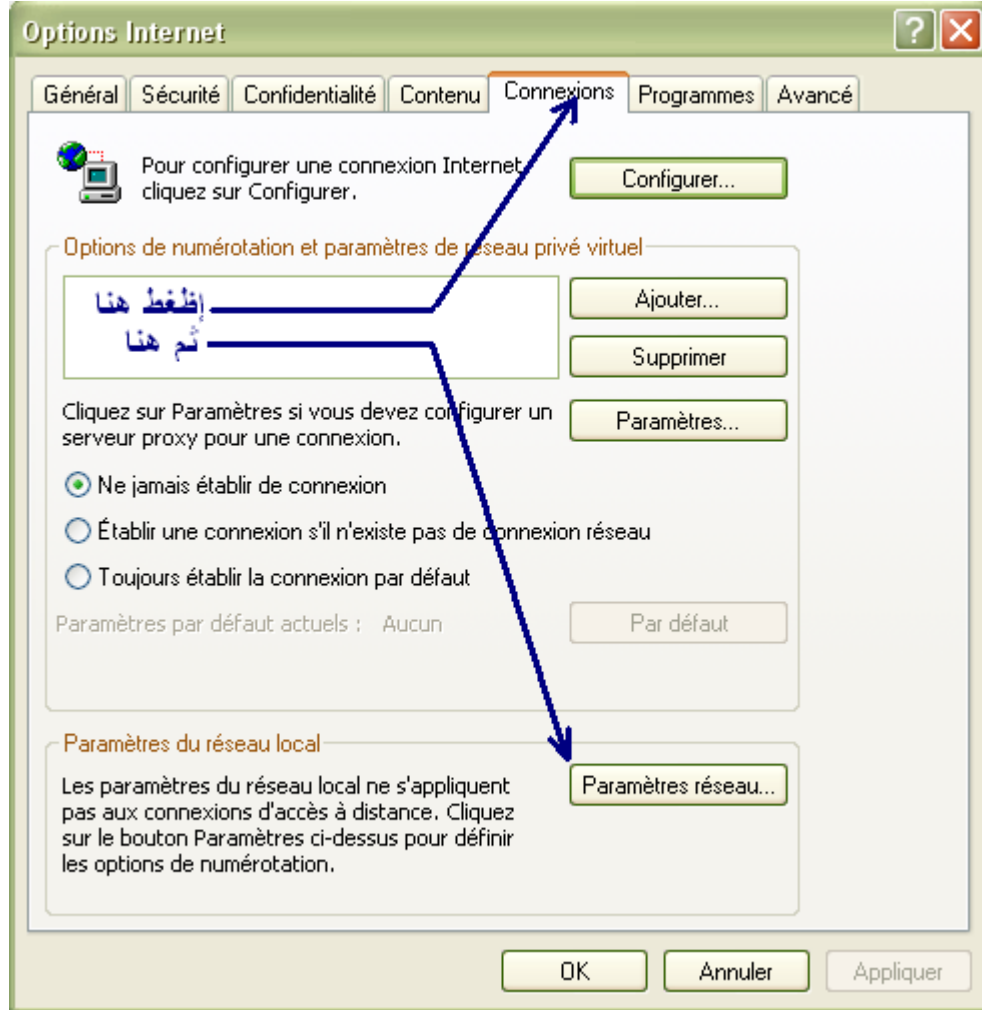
Options Internet

Général | Sécurité | Confidentialité | Contenu | Connexions | Programmes | Avancé

Pour configurer une connexion Internet, cliquez sur Configurer.

Configurer...

Options de numérotation et paramètres de réseau privé virtuel

إظغط هنا
ثم هنا

Ajouter...

Supprimer

Cliquez sur Paramètres si vous devez configurer un serveur proxy pour une connexion.

Paramètres...

Ne jamais établir de connexion

Établir une connexion s'il n'existe pas de connexion réseau

Toujours établir la connexion par défaut

Paramètres par défaut actuels : Aucun

Par défaut

Paramètres du réseau local

Les paramètres du réseau local ne s'appliquent pas aux connexions d'accès à distance. Cliquez sur le bouton Paramètres ci-dessus pour définir les options de numérotation.

Paramètres réseau...

OK

Annuler

Appliquer